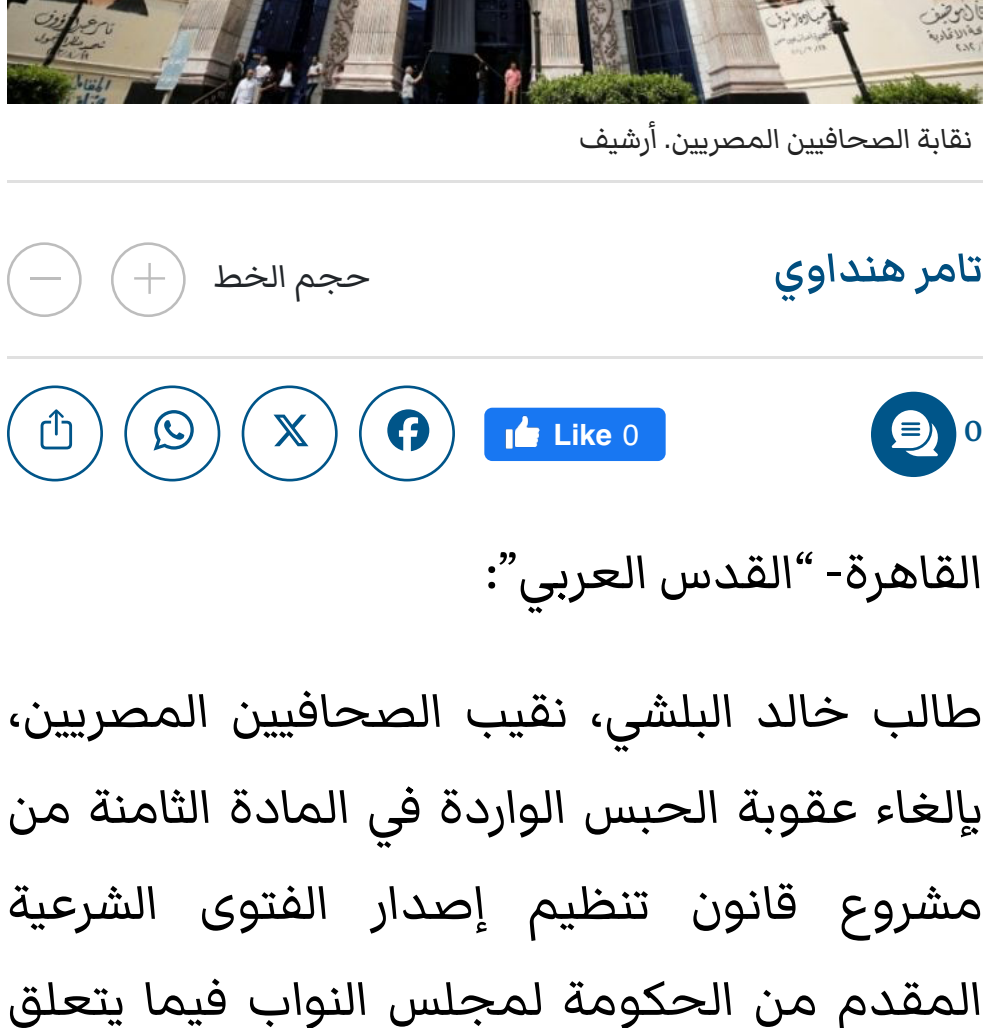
نقابة الصحافيين المصريين. أرشيف

تامر هنداوي

حجم الخط

0

Like 0

القاهرة- "القدس العربي":

طالب خالد البلشي، نقيب الصحافيين المصريين، بإلغاء عقوبة الحبس الواردة في المادة الثامنة من مشروع قانون تنظيم إصدار الفتوى الشرعية المقدم من الحكومة لمجلس النواب فيما يتعلق